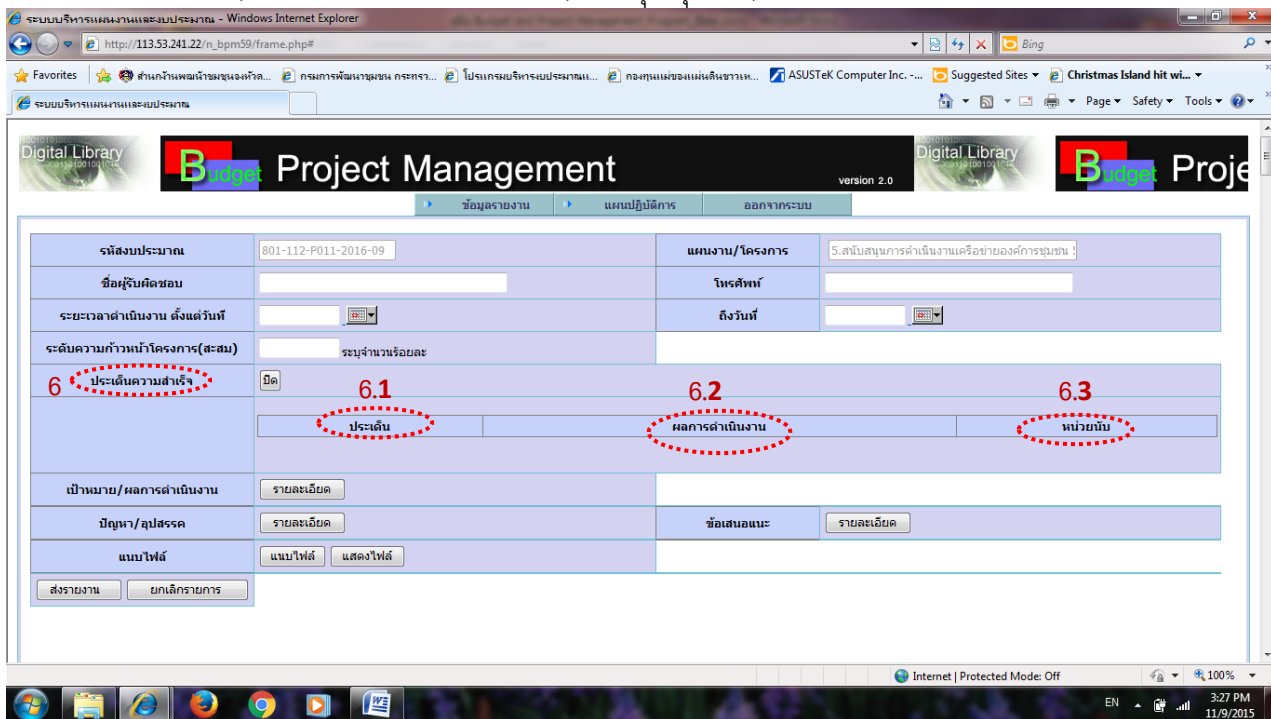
ระบบบริหารแผนงานและงบประมาณ - Windows Internet Explorer

http://113.53.241.22/n_bpm59/frame.php#

Bing

Favorites | สำนักงานพัฒนาชุมชนจังหวัด... | กรมการพัฒนาชุมชน กระทรว... | โปรแกรมบริหารงบประมาณแ... | กองทุนแม่ของแผ่นดินขาวเห... | ASUSTeK Computer Inc. -... | Suggested Sites | Christmas Island hit wi...

ระบบบริหารแผนงานและงบประมาณ

Page ▾ Safety ▾ Tools ▾

Digital Library | Budget Project Management | version 2.0 | Digital Library | Budget Proje

ข้อมูลรายงาน | แผนปฏิบัติการ | ออกจากระบบ

| | | | |
|---|---|---|---|
| รหัสงบประมาณ | 801-112-P011-2016-09 | แผนงาน/โครงการ | 5.สนับสนุนการดำเนินงานเครือข่ายองค์การชุมชน |
| ชื่อผู้รับผิดชอบ | | โทรศัพท์ | |
| ระยะเวลาดำเนินงาน ตั้งแต่วันที่ | | ถึงวันที่ | |
| ระดับความก้าวหน้าโครงการ(สะสม) | ระบุจำนวนร้อยละ | | |
| 6 ประเด็นความสำเร็จ | ปิด | | |

6.1 6.2 6.3

| ประเด็น | ผลการดำเนินงาน | หน่วยนับ |
|---|---|---|

| | | | |
|---|---|---|---|
| เป้าหมาย/ผลการดำเนินงาน | รายละเอียด | | |
| ปัญหา/อุปสรรค | รายละเอียด | ข้อเสนอแนะ | รายละเอียด |
| แนบไฟล์ | แนบไฟล์ แสดงไฟล์ | | |

ส่งรายงาน | ยกเลิกรายการ

Internet | Protected Mode: Off | 100%

EN 3:27 PM 11/9/2015